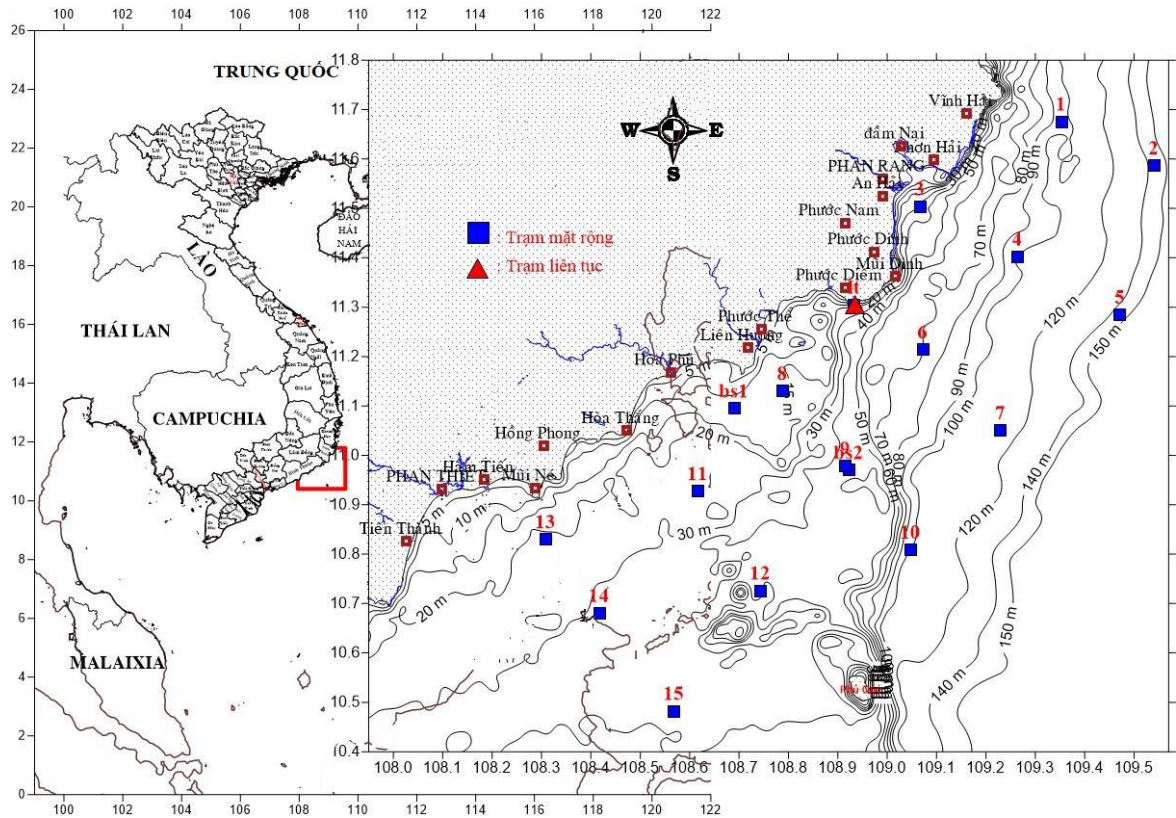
100 102 104 106 108 110 112 114 116 118 120 122

26
24
22
20
18
16
14
12
10
8
6
4
2
0

TRUNG QUỐC

ĐẢO HẢI NAM

LÀO

THÁI LAN

CAMPUCHIA

MALAIXIA

11.8
11.7
11.6
11.5
11.4
11.3
11.2
11.1
11.0
10.9
10.8
10.7
10.6
10.5
10.4

108.0 108.1 108.2 108.3 108.4 108.5 108.6 108.7 108.8 108.9 109.0 109.1 109.2 109.3 109.4 109.5

W E S

: Trạm mặt rộng
: Trạm liên tục

Vĩnh Hải
đầm Nại
Nhơn Hải
PHAN RANG
An Hải
Phước Nam
Phước Dinh
Mũi Dinh
Phước Diêm
Phước Thể
Liên Hương
Hòa Phú
Hòa Thắng
Hồng Phong
Hàm Tiến
PHAN THIẾT
Mũi Né
Tiến Thành
Phú Quý

1
2
3
4
5
6
7
8
bs1
9
10
11
12
13
14
15
t

5 m
10 m
20 m
30 m
40 m
50 m
60 m
70 m
80 m
90 m
100 m
120 m
140 m
150 m